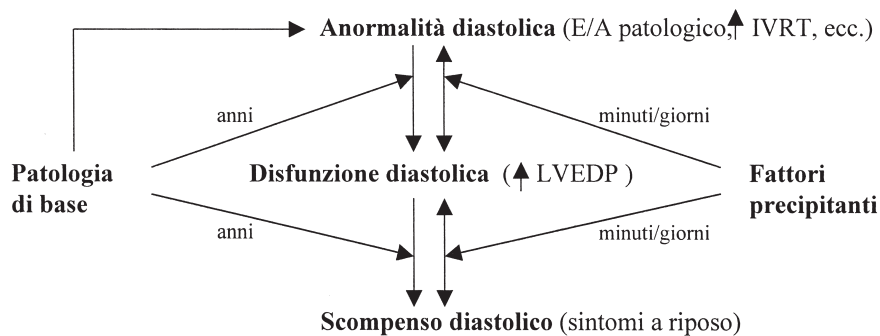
Anormalità diastolica (E/A patologico, ↑ IVRT, ecc.)

anni

minuti/giorni

Patologia di base

Disfunzione diastolica (↑ LVEDP)

Fattori precipitanti

anni

minuti/giorni

Scompenso diastolico (sintomi a riposo)